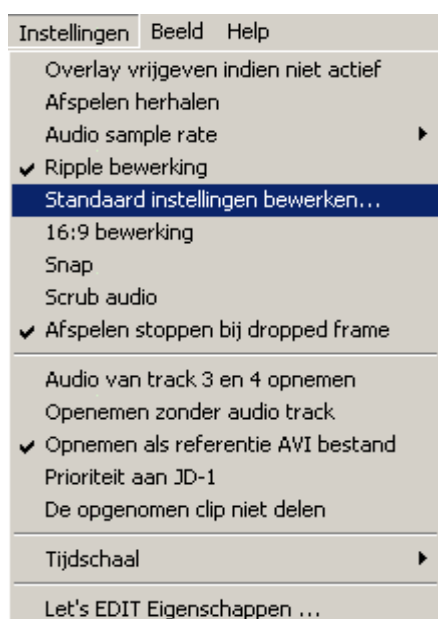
Instellingen Beeld Help

Overlay vrijgeven indien niet actief
Afspelen herhalen
Audio sample rate
✔ Ripple bewerking
Standaard instellingen bewerken...
16:9 bewerking
Snap
Scrub audio
✔ Afspelen stoppen bij dropped frame

Audio van track 3 en 4 opnemen
Openemen zonder audio track
✔ Opnemen als referentie AVI bestand
Prioriteit aan JD-1
De opgenomen clip niet delen

Tijdschaal

Let's EDIT Eigenschappen ...